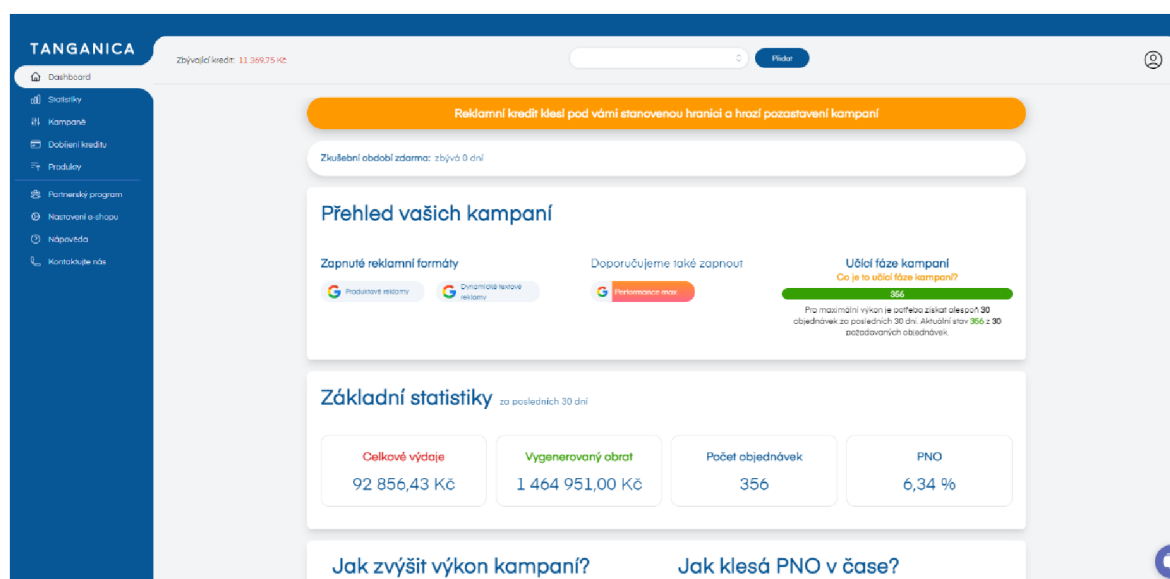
TANGANICA

Dashboard
Statistiky
Kampaně
Dobíjení kreditu
Produkty
Partnerský program
Nastavení e-shopu
Nápověda
Kontaktujte nás

Zbývající kredit: 11 369,75 Kč

Přidat

Reklamní kredit klesl pod vámi stanovenou hranici a hrozí pozastavení kampaní

Zkušební období zdarma: zbývá 0 dní

Přehled vašich kampaní

Zapnuté reklamní formáty
Produktové reklamy
Dynamické textové reklamy

Doporučujeme také zapnout
Performance max

Učící fáze kampaní
Co je to učící fáze kampaní?
356
Pro maximální výkon je potřeba získat alespoň 30 objednávek za posledních 30 dní. Aktuální stav 356 z 30 požadovaných objednávek.

Základní statistiky za posledních 30 dní

| Celkové výdaje | Vygenerovaný obrat | Počet objednávek | PNO |
|---|---|---|---|
| 92 856,43 Kč | 1 464 951,00 Kč | 356 | 6,34 % |

Jak zvýšit výkon kampaní?
Jak klesá PNO v čase?